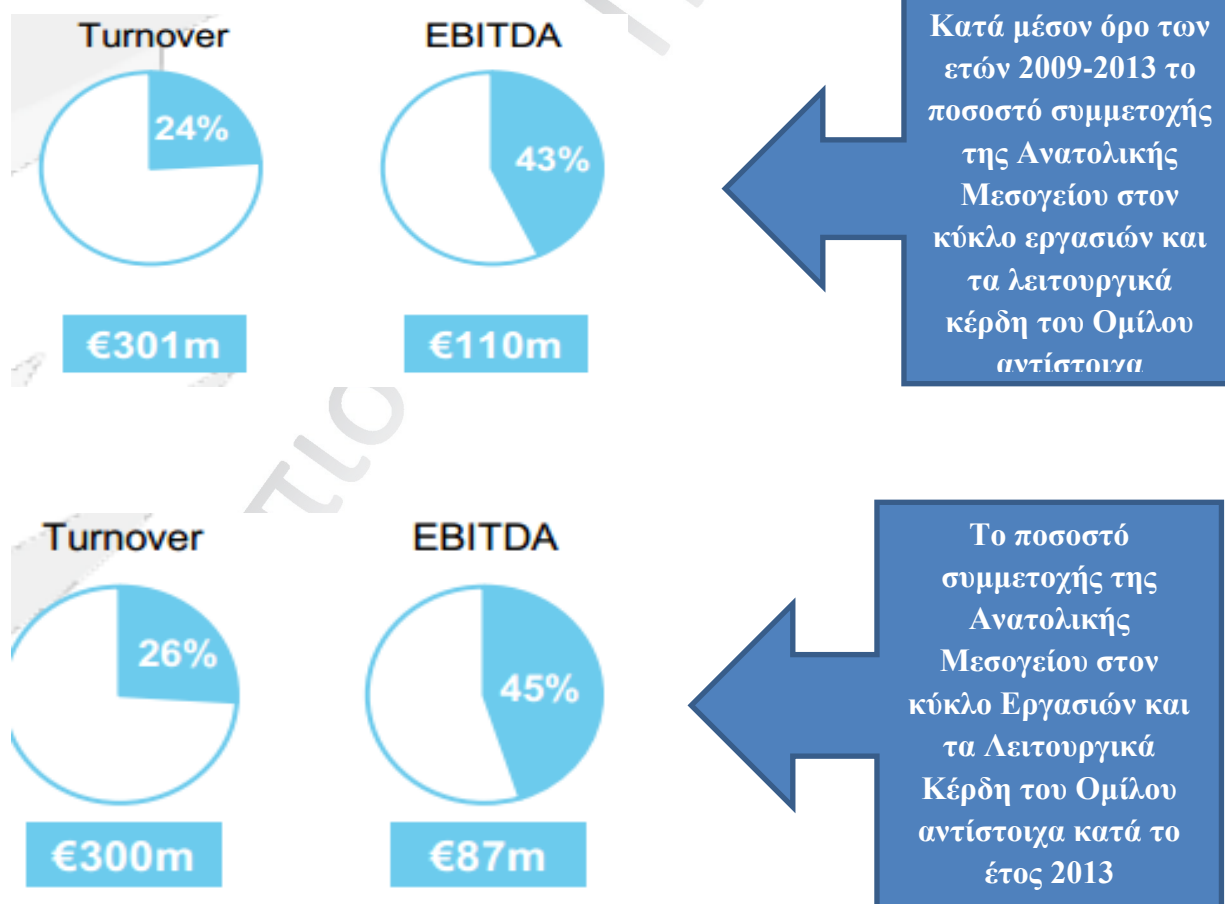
Turnover

24%

€301m

EBITDA

43%

€110m

Κατά μέσον όρο των ετών 2009-2013 το ποσοστό συμμετοχής της Ανατολικής Μεσογείου στον κύκλο εργασιών και τα λειτουργικά κέρδη του Ομίλου αντίστοιχα

Turnover

26%

€300m

EBITDA

45%

€87m

Το ποσοστό συμμετοχής της Ανατολικής Μεσογείου στον κύκλο Εργασιών και τα Λειτουργικά Κέρδη του Ομίλου αντίστοιχα κατά το έτος 2013